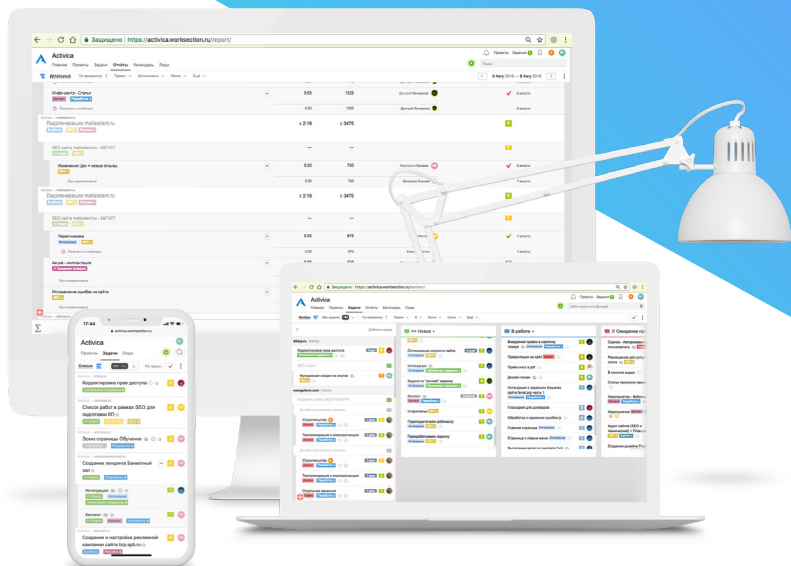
Защищено | https://activica.worksection.ru/report/

Activica

Главная Проекты Задачи Отчёты Календарь Люди

Инфо-центр - Статьи

0:03 1325

Перелинковка matisadent.ru

$ 2:19 $ 3470

SEO сайта matisadent.ru - АВГУСТ

Изменение Цен + новые отзывы

0:00 750

Перелинковка matisadent.ru

$ 2:19 $ 3470

SEO сайта matisadent.ru - АВГУСТ

Перелинковка

0:55 875

Акция - интоксикация

Исправление ошибок на сайте

6 Augy 2018 — 6 Augy 2018

17:44

activica.worksection.ru

Activica

Проекты Задачи Люди

Корректировка прав доступа

Список работ в рамках SEO для подготовки КП

Зоопа страницы Обучение

Создание лендинга Банкетный зал

Интеграция

Контент

Создание и настройка рекламной кампании сайта lmp-spb.ru

Защищено | https://activica.worksection.ru/kanban/

Activica

Главная Проекты Задачи Отчёты Календарь Люди

Новое

В работе

Ожидание